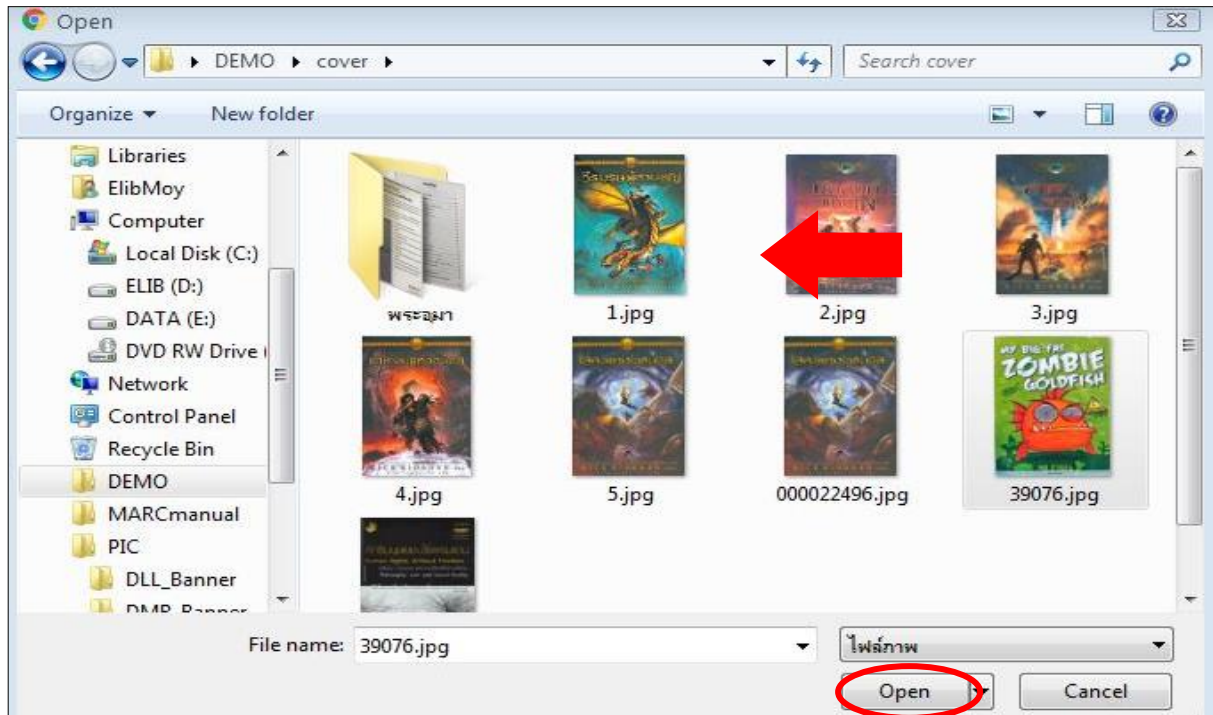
Open

DEMO ▸ cover ▸

Search cover

Organize ▾ New folder

Libraries
ElibMoy
Computer
Local Disk (C:)
ELIB (D:)
DATA (E:)
DVD RW Drive (
Network
Control Panel
Recycle Bin
DEMO
MARCmanual
PIC
DLL_Banner
DMP_Banner

พระอุมา
1.jpg
2.jpg
3.jpg
4.jpg
5.jpg
000022496.jpg
MY BIG FAT ZOMBIE GOLDFISH
39076.jpg

File name: 39076.jpg
ไฟล์ภาพ
Open
Cancel